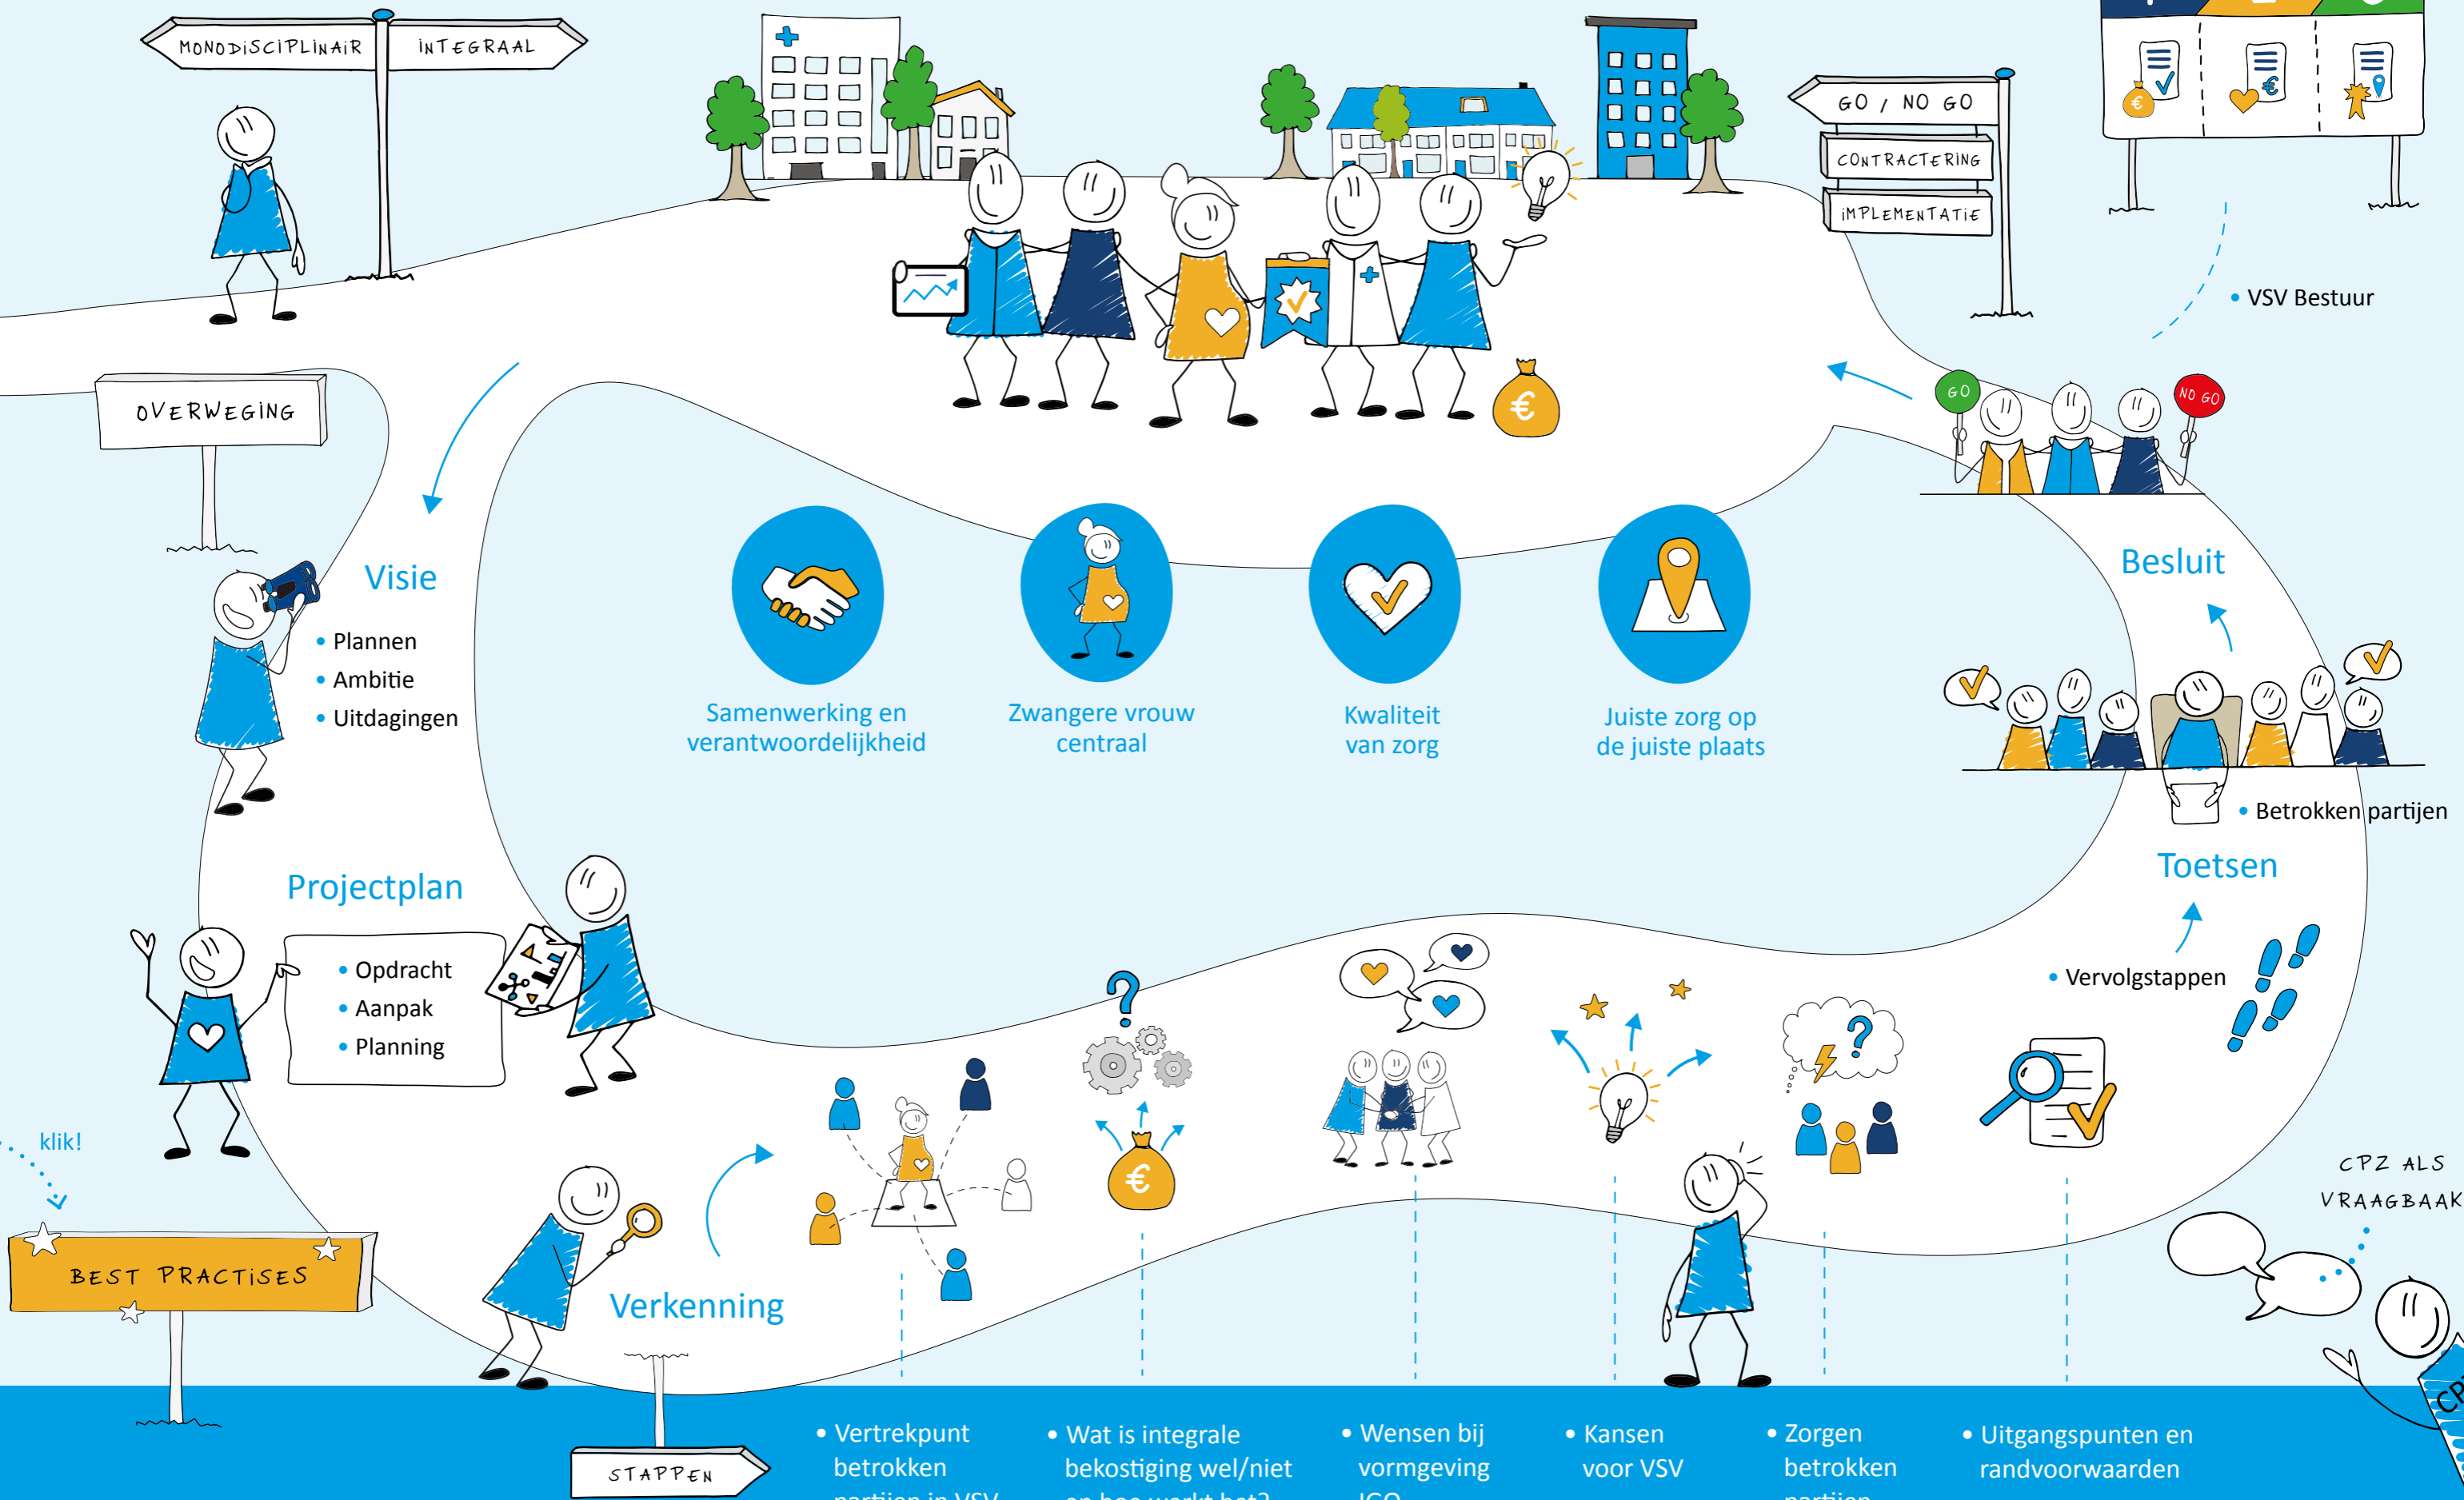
MONODISCIPLINAIR
INTEGRAAL

GO / NO GO
CONTRACTERING
IMPLEMENTATIE

• VSV Bestuur

OVERWEGING

Visie
• Plannen
• Ambitie
• Uitdagingen

GO
NO GO

Besluit

Samenwerking en verantwoordelijkheid

Zwangere vrouw centraal

Kwaliteit van zorg

Juiste zorg op de juiste plaats

• Betrokken partijen

Toetsen

Projectplan
• Opdracht
• Aanpak
• Planning

• Vervolgstappen

klik!

BEST PRACTISES

CPZ ALS VRAAGBAAK

Verkenning

STAPPEN

• Vertrekpunt betrokken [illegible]
• Wat is integrale bekostiging wel/niet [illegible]
• Wensen bij vormgeving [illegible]
• Kansen voor VSV
• Zorgen betrokken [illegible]
• Uitgangspunten en randvoorwaarden